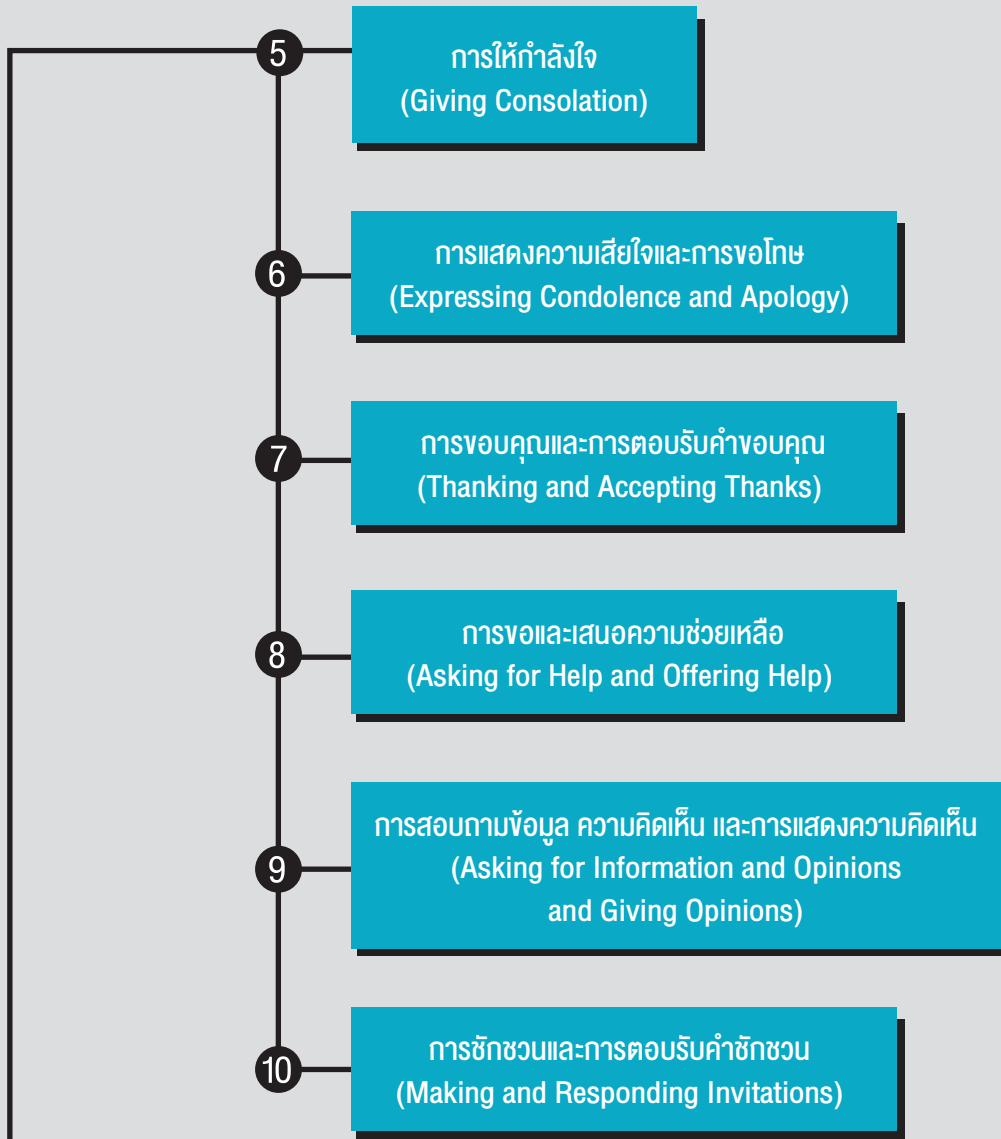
5
การให้กำลังใจ
(Giving Consolation)

6
การแสดงความเสียใจและการขอโทษ
(Expressing Condolence and Apology)

7
การขอบคุณและการตอบรับคำขอบคุณ
(Thanking and Accepting Thanks)

8
การขอและเสนอความช่วยเหลือ
(Asking for Help and Offering Help)

9
การสอบถามข้อมูล ความคิดเห็น และการแสดงความคิดเห็น
(Asking for Information and Opinions and Giving Opinions)

10
การชักชวนและการตอบรับคำชักชวน
(Making and Responding Invitations)